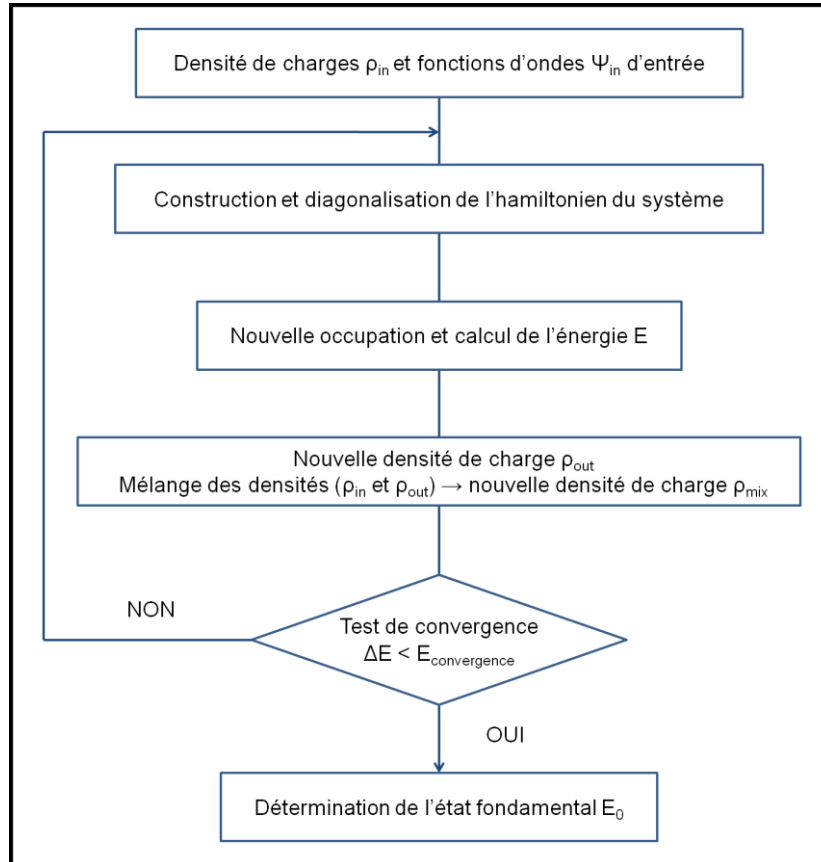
Densité de charges $\rho_{in}$ et fonctions d'ondes $\Psi_{in}$ d'entrée

Construction et diagonalisation de l'hamiltonien du système

Nouvelle occupation et calcul de l'énergie E

Nouvelle densité de charge $\rho_{out}$
Mélange des densités ($\rho_{in}$ et $\rho_{out}$) → nouvelle densité de charge $\rho_{mix}$

NON

Test de convergence
$\Delta E < E_{convergence}$

OUI

Détermination de l'état fondamental $E_0$